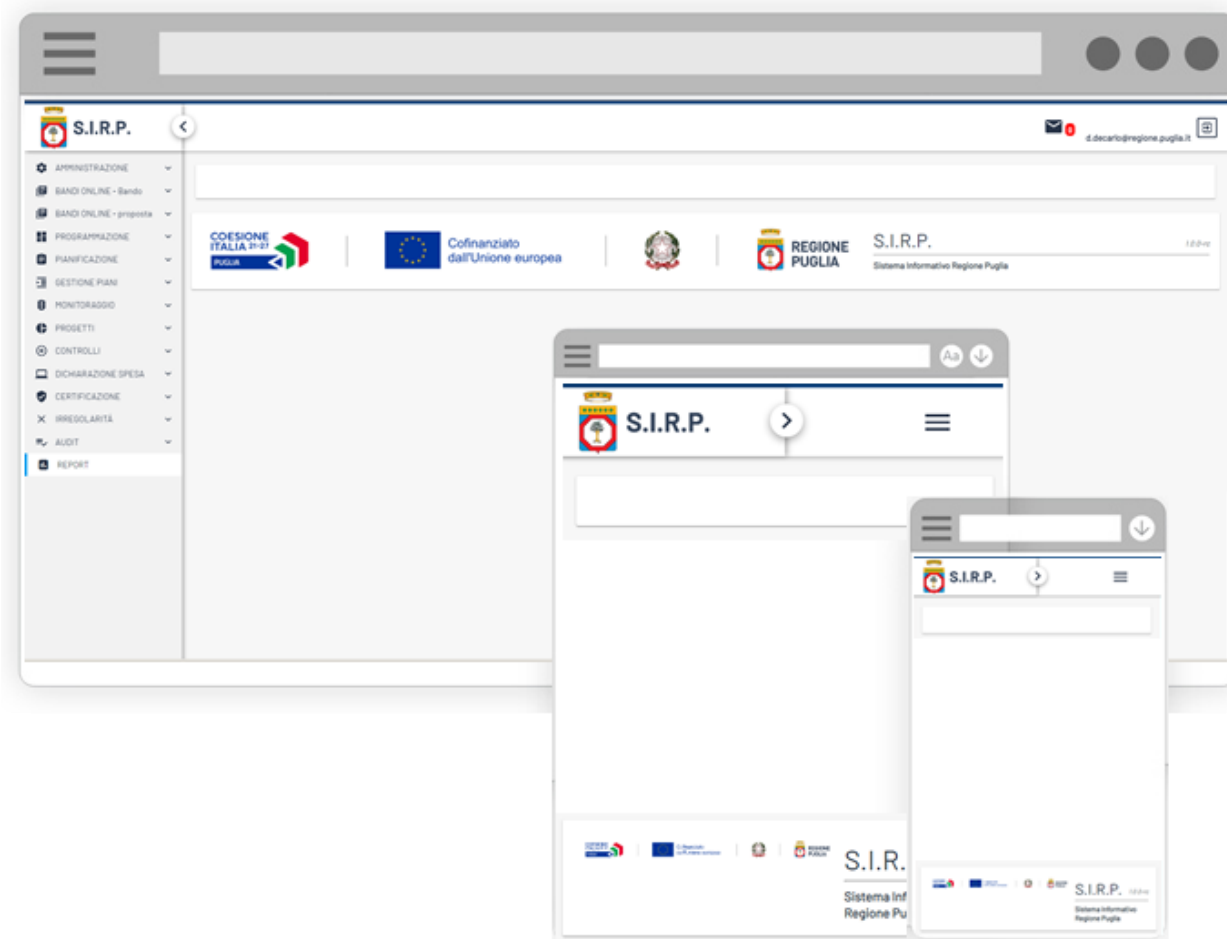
S.I.R.P.

0 d.decarlo@regione.puglia.it

AMMINISTRAZIONE
BANDI ONLINE - Bando
BANDI ONLINE - proposta
PROGRAMMAZIONE
PIANIFICAZIONE
GESTIONE PIANI
MONITORAGGIO
PROGETTI
CONTROLLI
DICHIARAZIONE SPESA
CERTIFICAZIONE
IRREGOLARITÀ
AUDIT
REPORT

COESIONE ITALIA 21-27 PUGLIA

Cofinanziato dall'Unione europea

REGIONE PUGLIA

S.I.R.P.
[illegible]
Sistema Informativo Regione Puglia

Aa

S.I.R.P.

S.I.R.P.

S.I.R.
Sistema Inf
Regione Pu

S.I.R.P.
Sistema Informativo
Regione Puglia